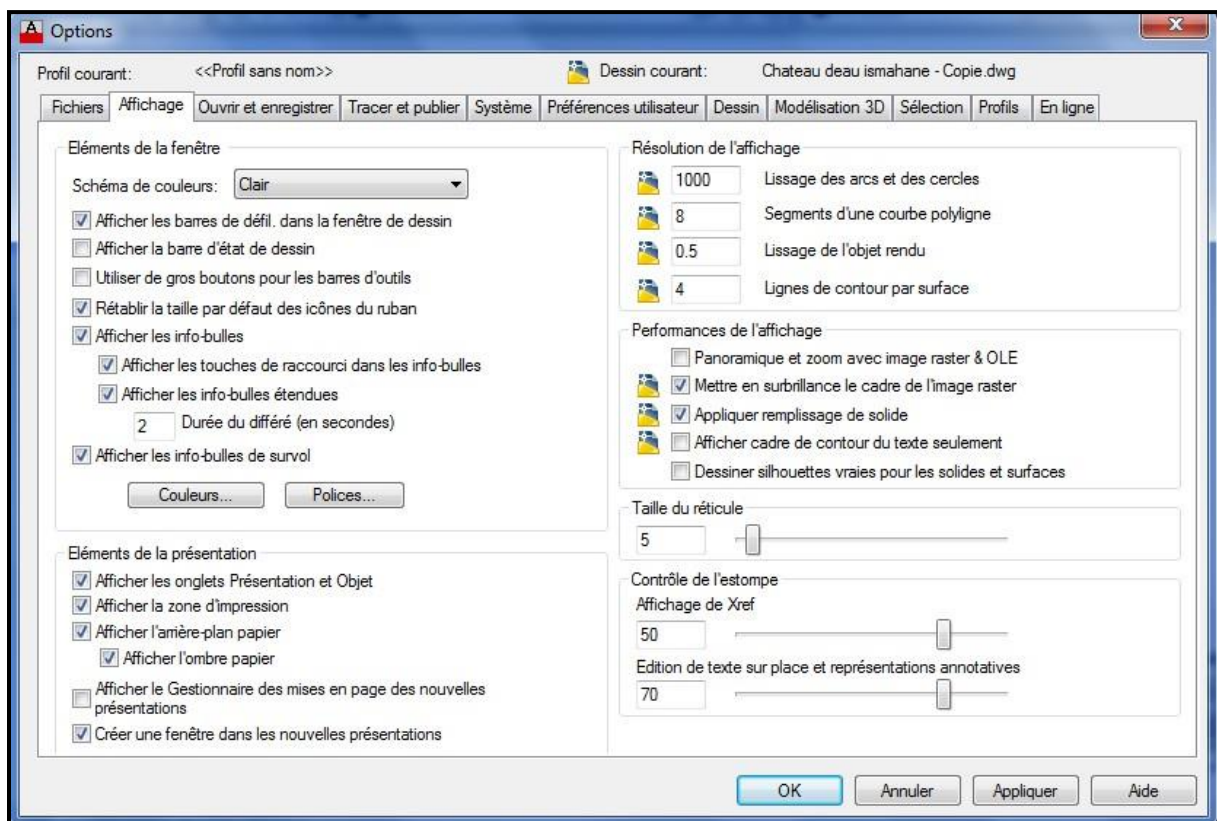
Options

Profil courant: <<Profil sans nom>>

Dessin courant: Chateau deau ismahane - Copie.dwg

Fichiers | Affichage | Ouvrir et enregistrer | Tracer et publier | Système | Préférences utilisateur | Dessin | Modélisation 3D | Sélection | Profils | En ligne

Eléments de la fenêtre

Schéma de couleurs: Clair

Afficher les barres de défil. dans la fenêtre de dessin

Afficher la barre d'état de dessin

Utiliser de gros boutons pour les barres d'outils

Rétablir la taille par défaut des icônes du ruban

Afficher les info-bulles

Afficher les touches de raccourci dans les info-bulles

Afficher les info-bulles étendues

2 Durée du différé (en secondes)

Afficher les info-bulles de survol

Couleurs... Polices...

Eléments de la présentation

Afficher les onglets Présentation et Objet

Afficher la zone d'impression

Afficher l'arrière-plan papier

Afficher l'ombre papier

Afficher le Gestionnaire des mises en page des nouvelles présentations

Créer une fenêtre dans les nouvelles présentations

Résolution de l'affichage

1000 Lissage des arcs et des cercles

8 Segments d'une courbe polyligne

0.5 Lissage de l'objet rendu

4 Lignes de contour par surface

Performances de l'affichage

Panoramique et zoom avec image raster & OLE

Mettre en surbrillance le cadre de l'image raster

Appliquer remplissage de solide

Afficher cadre de contour du texte seulement

Dessiner silhouettes vraies pour les solides et surfaces

Taille du réticule

5

Contrôle de l'estompe

Affichage de Xref

50

Edition de texte sur place et représentations annotatives

70

OK Annuler Appliquer Aide